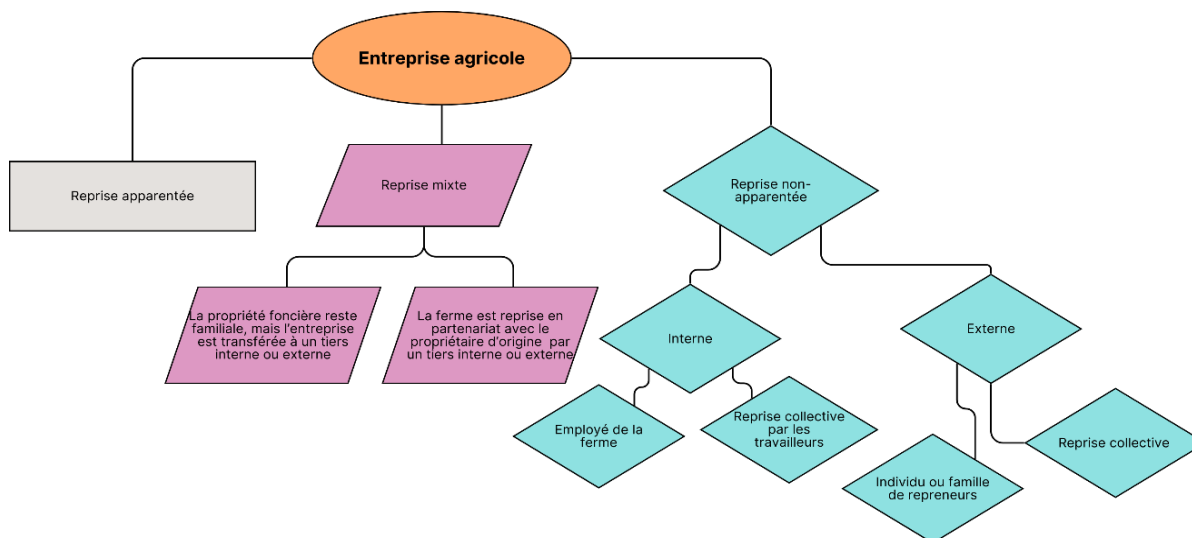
Entreprise agricole

Reprise apparentée

Reprise mixte

La propriété foncière reste familiale, mais l'entreprise est transférée à un tiers interne ou externe

La ferme est reprise en partenariat avec le propriétaire d'origine par un tiers interne ou externe

Reprise non-apparentée

Interne

Employé de la ferme

Reprise collective par les travailleurs

Externe

Individu ou famille de repreneurs

Reprise collective